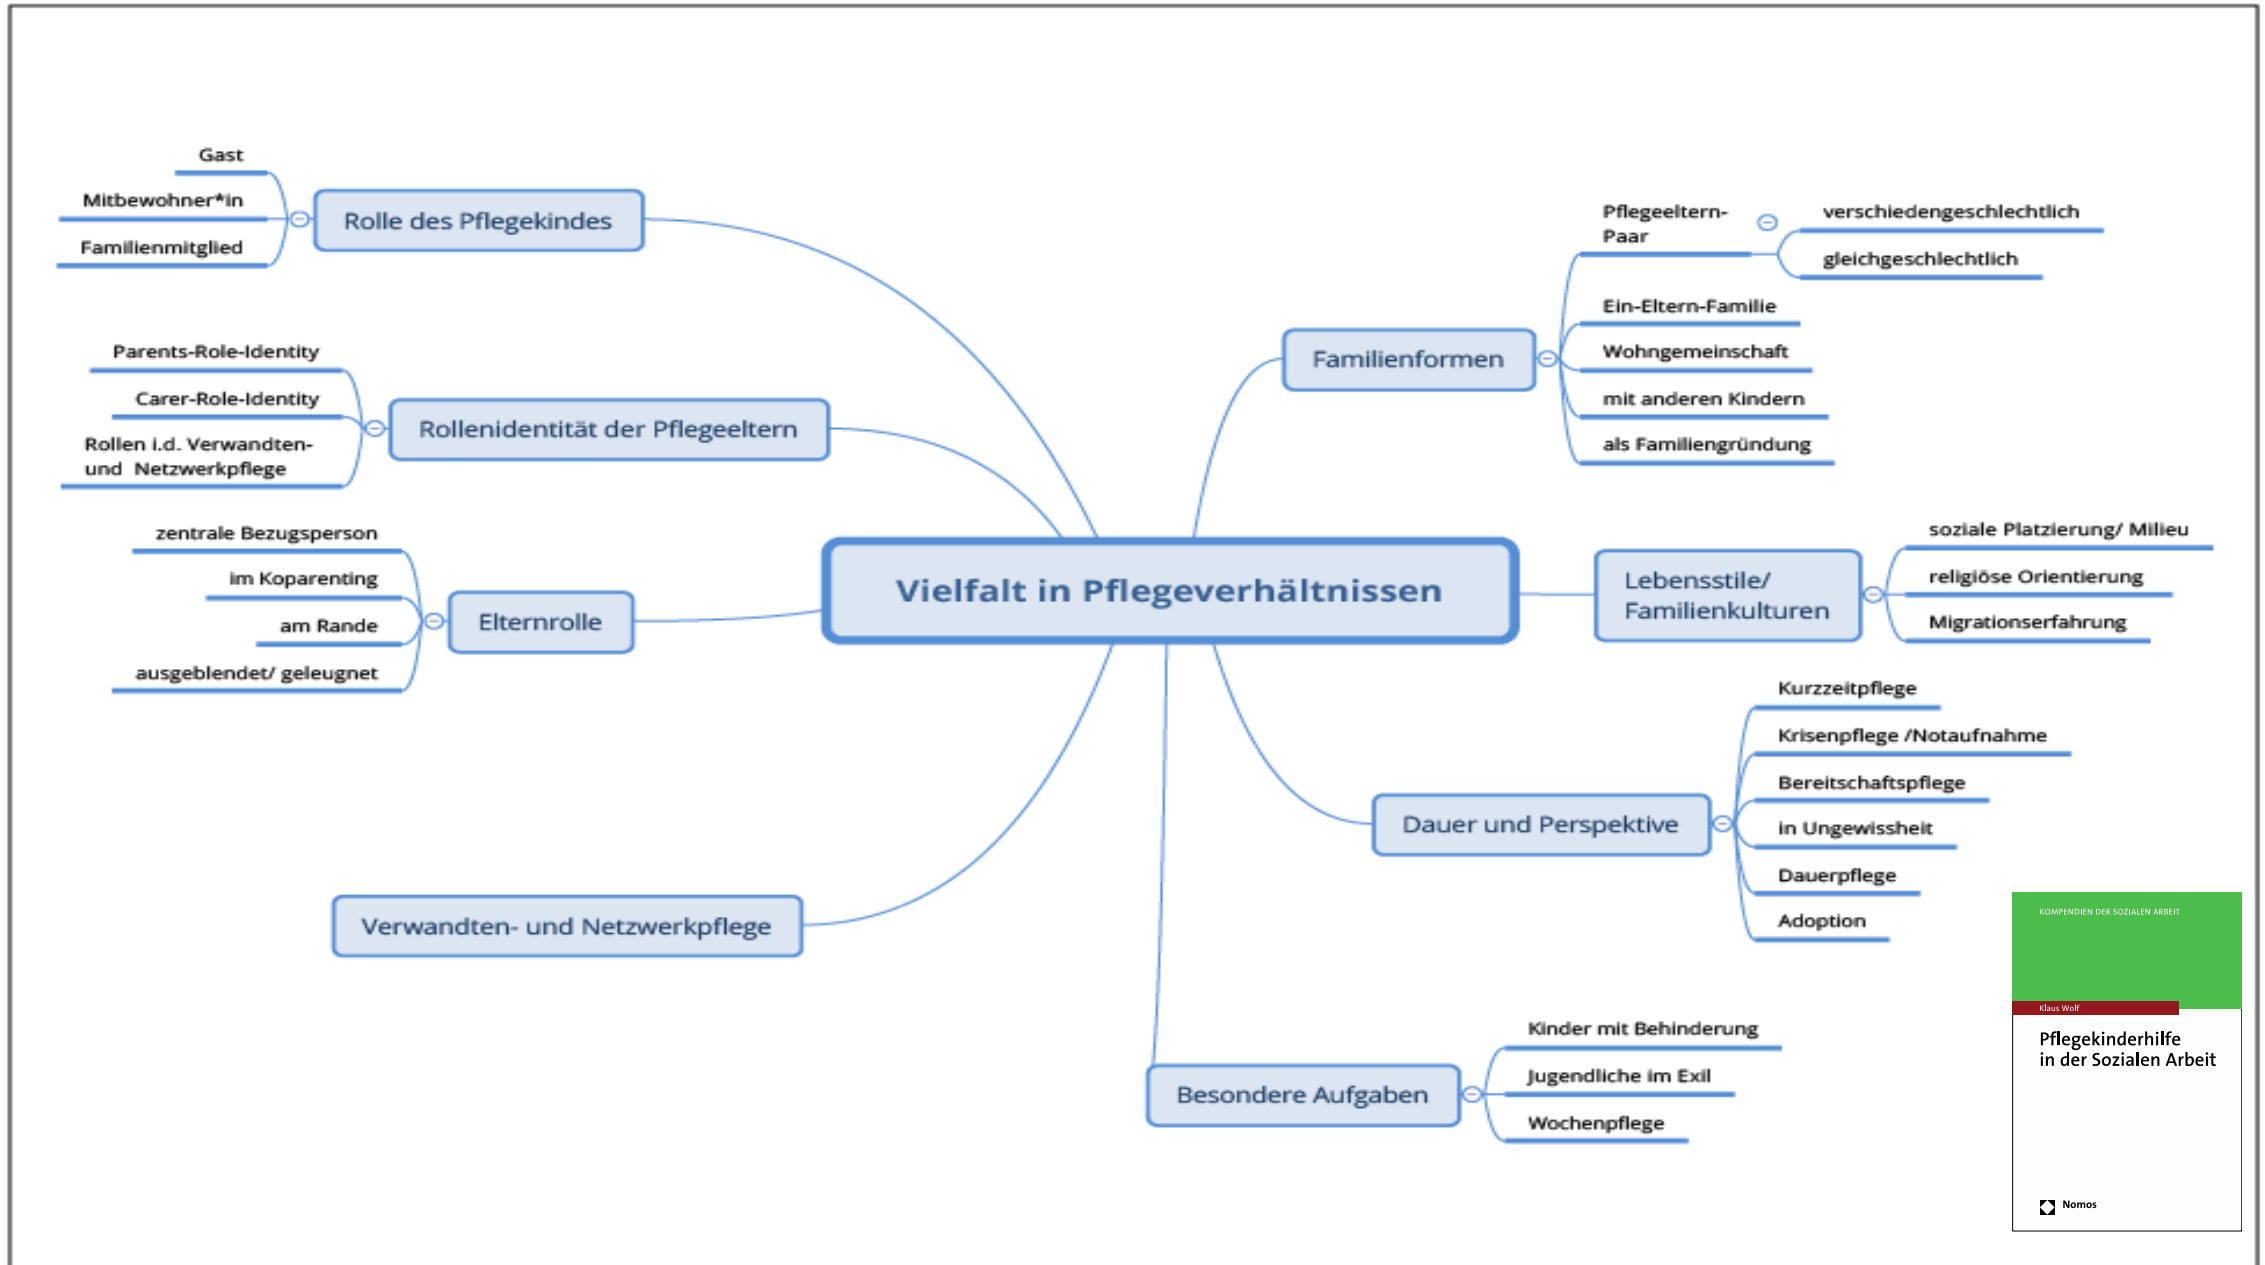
Vielfalt in Pflegeverhältnissen

Rolle des Pflegekindes

Gast

Mitbewohner*in

Familienmitglied

Rollenidentität der Pflegeeltern

Parents-Role-Identity

Carer-Role-Identity

Rollen i.d. Verwandten- und Netzwerkpflege

Elternrolle

zentrale Bezugsperson

im Koparenting

am Rande

ausgeblendet/ geleugnet

Verwandten- und Netzwerkpflege

Familienformen

Pflegeeltern-Paar

verschiedengeschlechtlich

gleichgeschlechtlich

Ein-Eltern-Familie

Wohngemeinschaft

mit anderen Kindern

als Familiengründung

Lebensstile/ Familienkulturen

soziale Platzierung/ Milieu

religiöse Orientierung

Migrationserfahrung

Dauer und Perspektive

Kurzzeitpflege

Krisenpflege /Notaufnahme

Bereitschaftspflege

in Ungewissheit

Dauerpflege

Adoption

Besondere Aufgaben

Kinder mit Behinderung

Jugendliche im Exil

Wochenpflege

KOMPENDIEN DER SOZIALEN ARBEIT

Klaus Wolf

Pflegekinderhilfe in der Sozialen Arbeit

Nomos